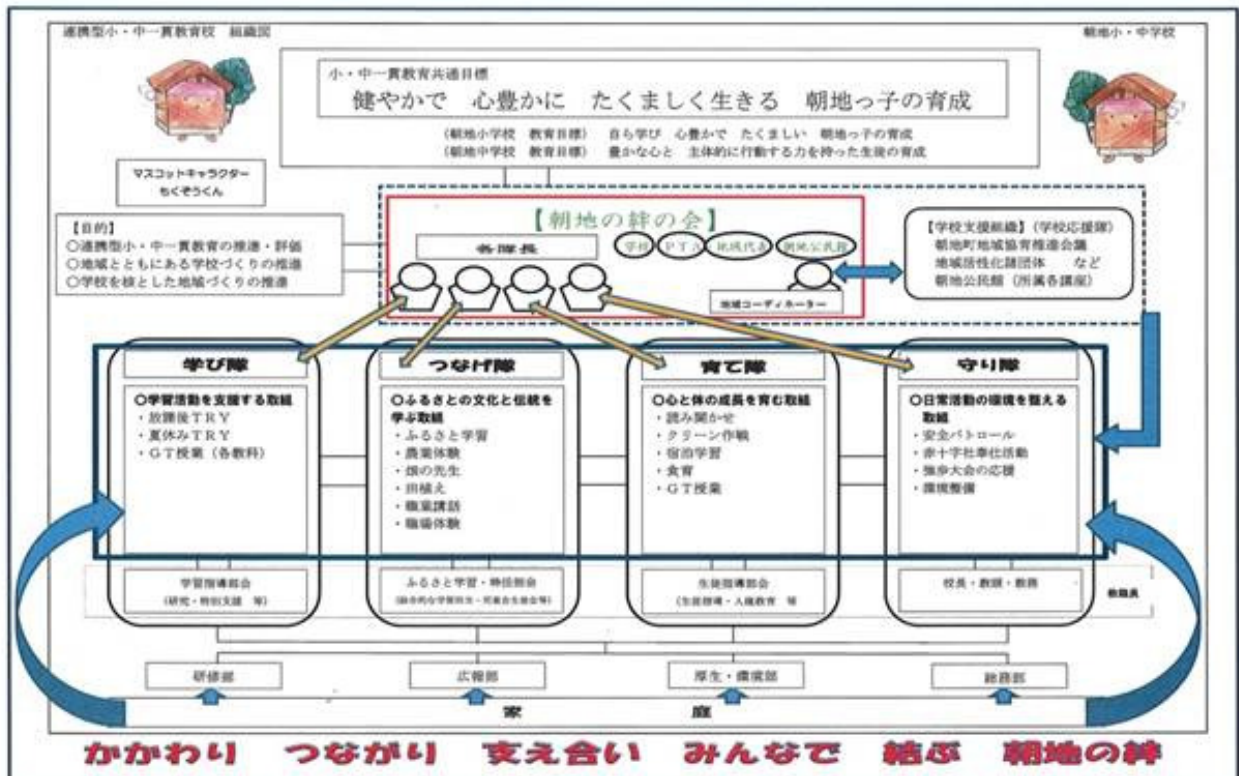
連携型小・中一貫教育校　組織図

朝地小・中学校

小・中一貫教育共通目標
健やかで　心豊かに　たくましく生きる　朝地っ子の育成

（朝地小学校　教育目標）　自ら学び　心豊かで　たくましい　朝地っ子の育成
（朝地中学校　教育目標）　豊かな心と　主体的に行動する力を持った生徒の育成

マスコットキャラクター
もくぞうくん

【目的】
○連携型小・中一貫教育の推進・評価
○地域とともにある学校づくりの推進
○学校を核とした地域づくりの推進

【朝地の絆の会】
各隊長
学校　ＰＴＡ　地域代表　朝地公民館
地域コーディネーター

【学校支援組織】（学校応援隊）
朝地町地域協育推進会議
地域活性化諸団体　など
朝地公民館（所属各講座）

学び隊
○学習活動を支援する取組
・放課後ＴＲＹ
・夏休みＴＲＹ
・ＧＴ授業（各教科）

学習指導部会
（研究・特別支援　等）

つなげ隊
○ふるさとの文化と伝統を学ぶ取組
・ふるさと学習
・農業体験
・畑の先生
・田植え
・職業講話
・職場体験

ふるさと学習・特活部会
（総合的な学習の時間・児童会生徒会等）

育て隊
○心と体の成長を育む取組
・読み聞かせ
・クリーン作戦
・宿泊学習
・食育
・ＧＴ授業

生徒指導部会
（生徒指導・人権教育　等）

守り隊
○日常活動の環境を整える取組
・安全パトロール
・赤十字社奉仕活動
・強歩大会の応援
・環境整備

校長・教頭・教務

教職員

研修部

広報部

厚生・環境部

総務部

家　庭

かかわり　つながり　支え合い　みんなで　結ぶ　朝地の絆